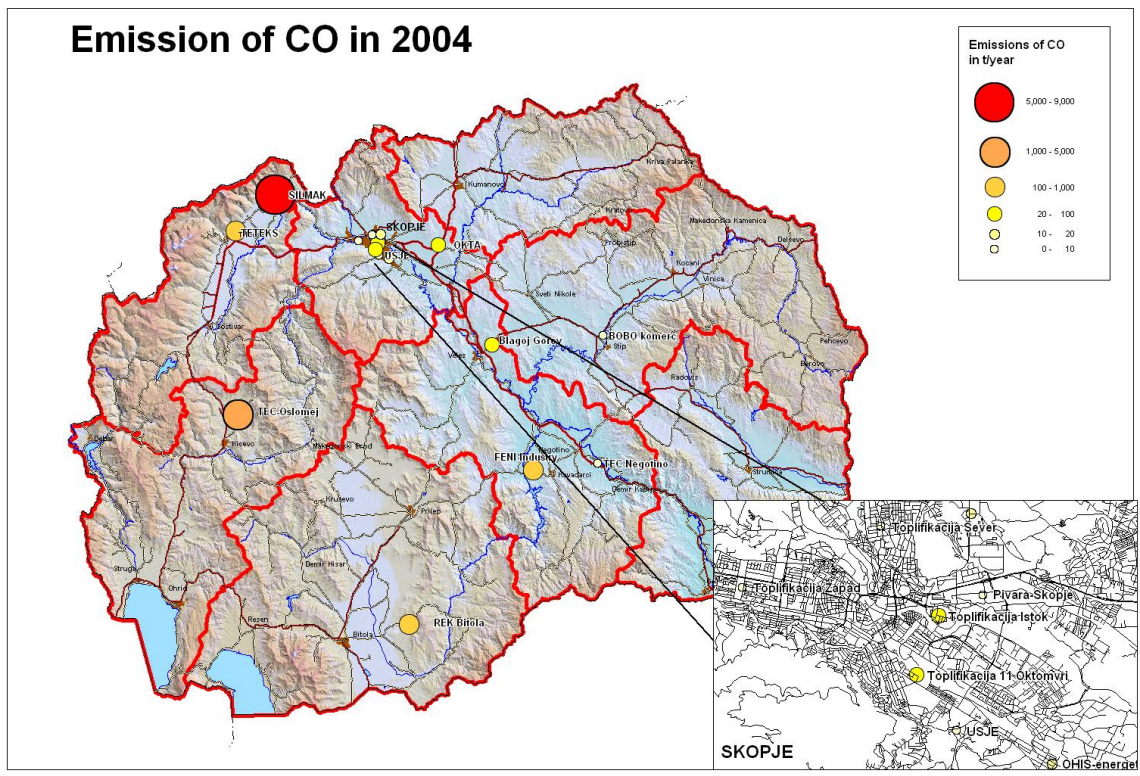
Emission of CO in 2004

Emissions of CO in t/year

5,000 - 9,000

1,000 - 5,000

100 - 1,000

20 - 100

10 - 20

0 - 10

SILMAK

TETEKS

SKOPJE

OKTA

USJE

Kumanovo

Kriva Palanka

Kratovo

Makedonska Kamenica

Delcevo

Probistip

Kocani

Vinica

Sveti Nikole

BOBO komerc

Stip

Blagoj Gorev

Veles

Pehcevo

Berovo

Radovis

Gostivar

TEC-Oslomej

Kicevo

Makedonski Brod

Debar

FENI industry

Kavadarci

Negotino

TEC Negotino

Demir Kapija

Strumica

Krusevo

Prilep

Demir Hisar

Struga

Ohrid

Resen

Bitola

REK Bitola

Toplifikacija Sever

Toplifikacija Zapad

Pivara-Skopje

Toplifikacija Istok

Toplifikacija 11 Oktomvri

USJE

SKOPJE

OHIS-energet